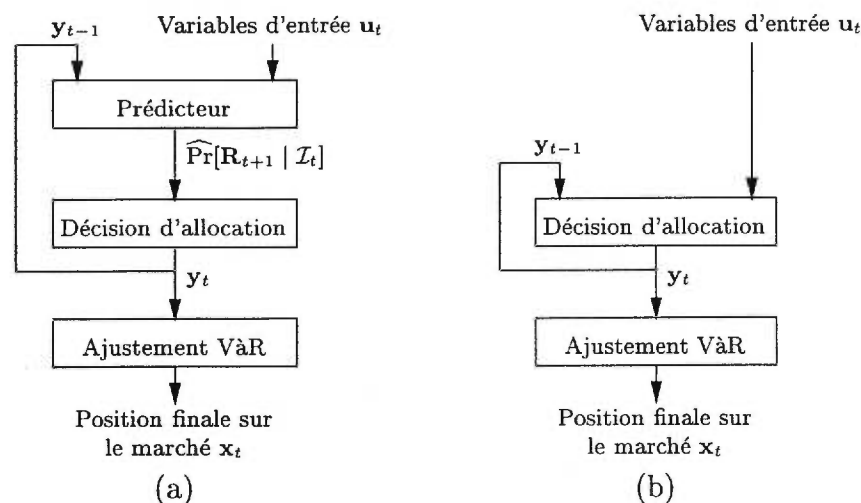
$\mathbf{y}_{t-1}$

Variables d'entrée $\mathbf{u}_t$

Prédicteur

$\widehat{\Pr}[\mathbf{R}_{t+1} \mid \mathcal{I}_t]$

Décision d'allocation

$\mathbf{y}_t$

Ajustement VàR

Position finale sur le marché $\mathbf{x}_t$

(a)

Variables d'entrée $\mathbf{u}_t$

$\mathbf{y}_{t-1}$

Décision d'allocation

$\mathbf{y}_t$

Ajustement VàR

Position finale sur le marché $\mathbf{x}_t$

(b)